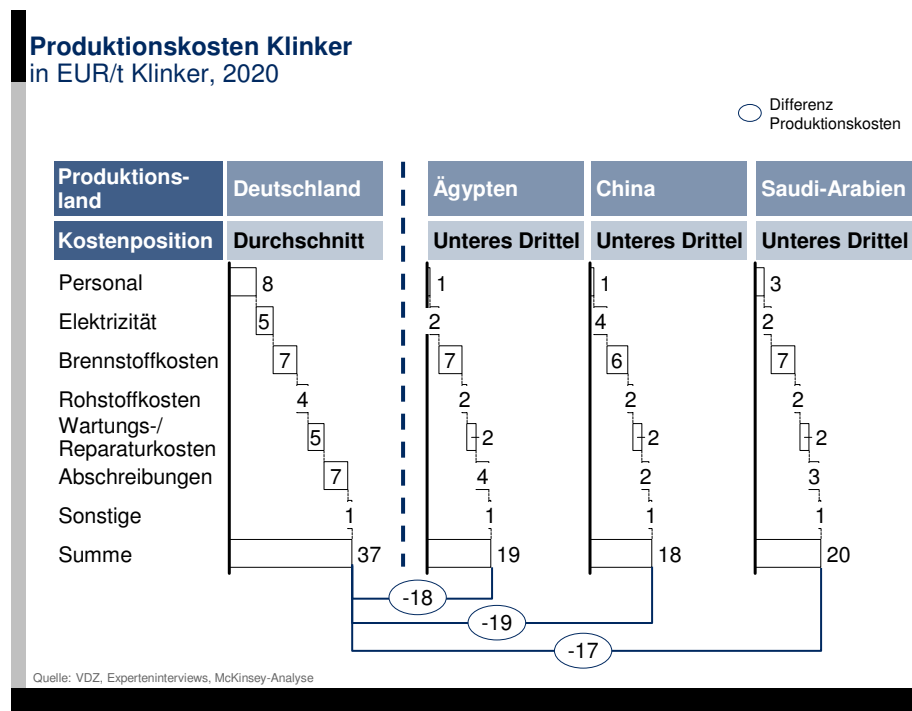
**Produktionskosten Klinker**
in EUR/t Klinker, 2020

Differenz Produktionskosten

| Produktionsland | Deutschland | Ägypten | China | Saudi-Arabien |
|---|---|---|---|---|
| Kostenposition | Durchschnitt | Unteres Drittel | Unteres Drittel | Unteres Drittel |
| Personal | 8 | 1 | 1 | 3 |
| Elektrizität | 5 | 2 | 4 | 2 |
| Brennstoffkosten | 7 | 7 | 6 | 7 |
| Rohstoffkosten | 4 | 2 | 2 | 2 |
| Wartungs-/ Reparaturkosten | 5 | 2 | 2 | 2 |
| Abschreibungen | 7 | 4 | 2 | 3 |
| Sonstige | 1 | 1 | 1 | 1 |
| Summe | 37 | 19 | 18 | 20 |

-18

-19

-17

Quelle: VDZ, Experteninterviews, McKinsey-Analyse